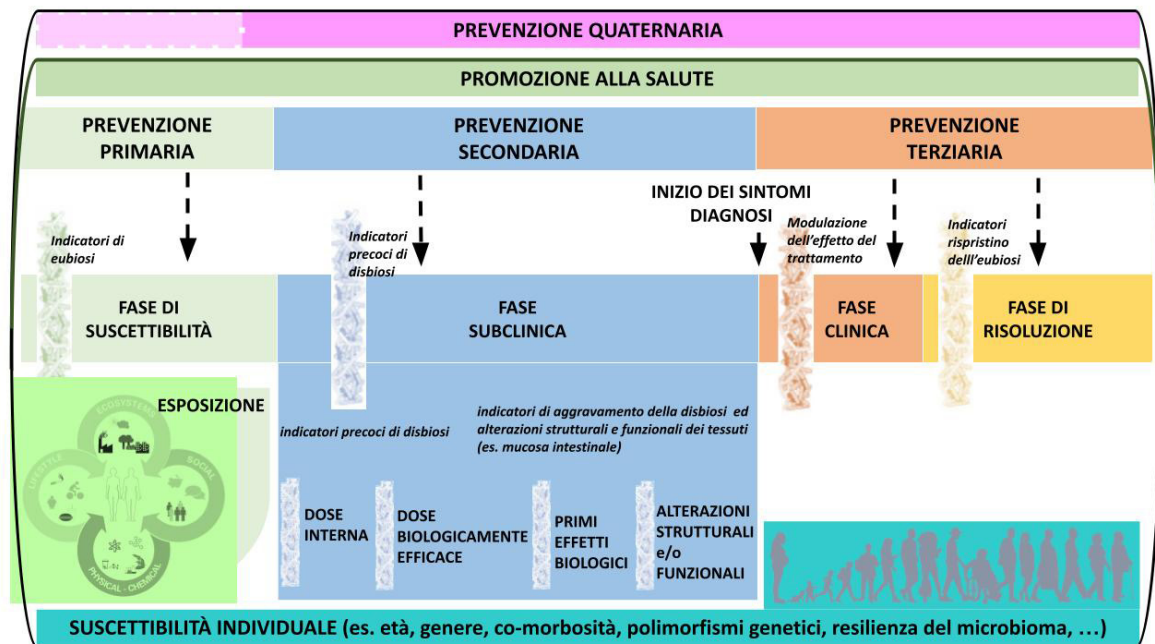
PREVENZIONE QUATERNARIA

PROMOZIONE ALLA SALUTE

PREVENZIONE PRIMARIA

PREVENZIONE SECONDARIA

PREVENZIONE TERZIARIA

Indicatori di eubiosi

Indicatori precoci di disbiosi

INIZIO DEI SINTOMI DIAGNOSI

Modulazione dell'effetto del trattamento

Indicatori rispristino delll'eubiosi

FASE DI SUSCETTIBILITÀ

FASE SUBCLINICA

FASE CLINICA

FASE DI RISOLUZIONE

ESPOSIZIONE

ECOSYSTEM

SOCIAL

LIFESTYLE

PHYSICAL - CHEMICAL

indicatori precoci di disbiosi

indicatori di aggravamento della disbiosi ed alterazioni strutturali e funzionali dei tessuti (es. mucosa intestinale)

DOSE INTERNA

DOSE BIOLOGICAMENTE EFFICACE

PRIMI EFFETTI BIOLOGICI

ALTERAZIONI STRUTTURALI e/o FUNZIONALI

SUSCETTIBILITÀ INDIVIDUALE (es. età, genere, co-morbosità, polimorfismi genetici, resilienza del microbioma, …)